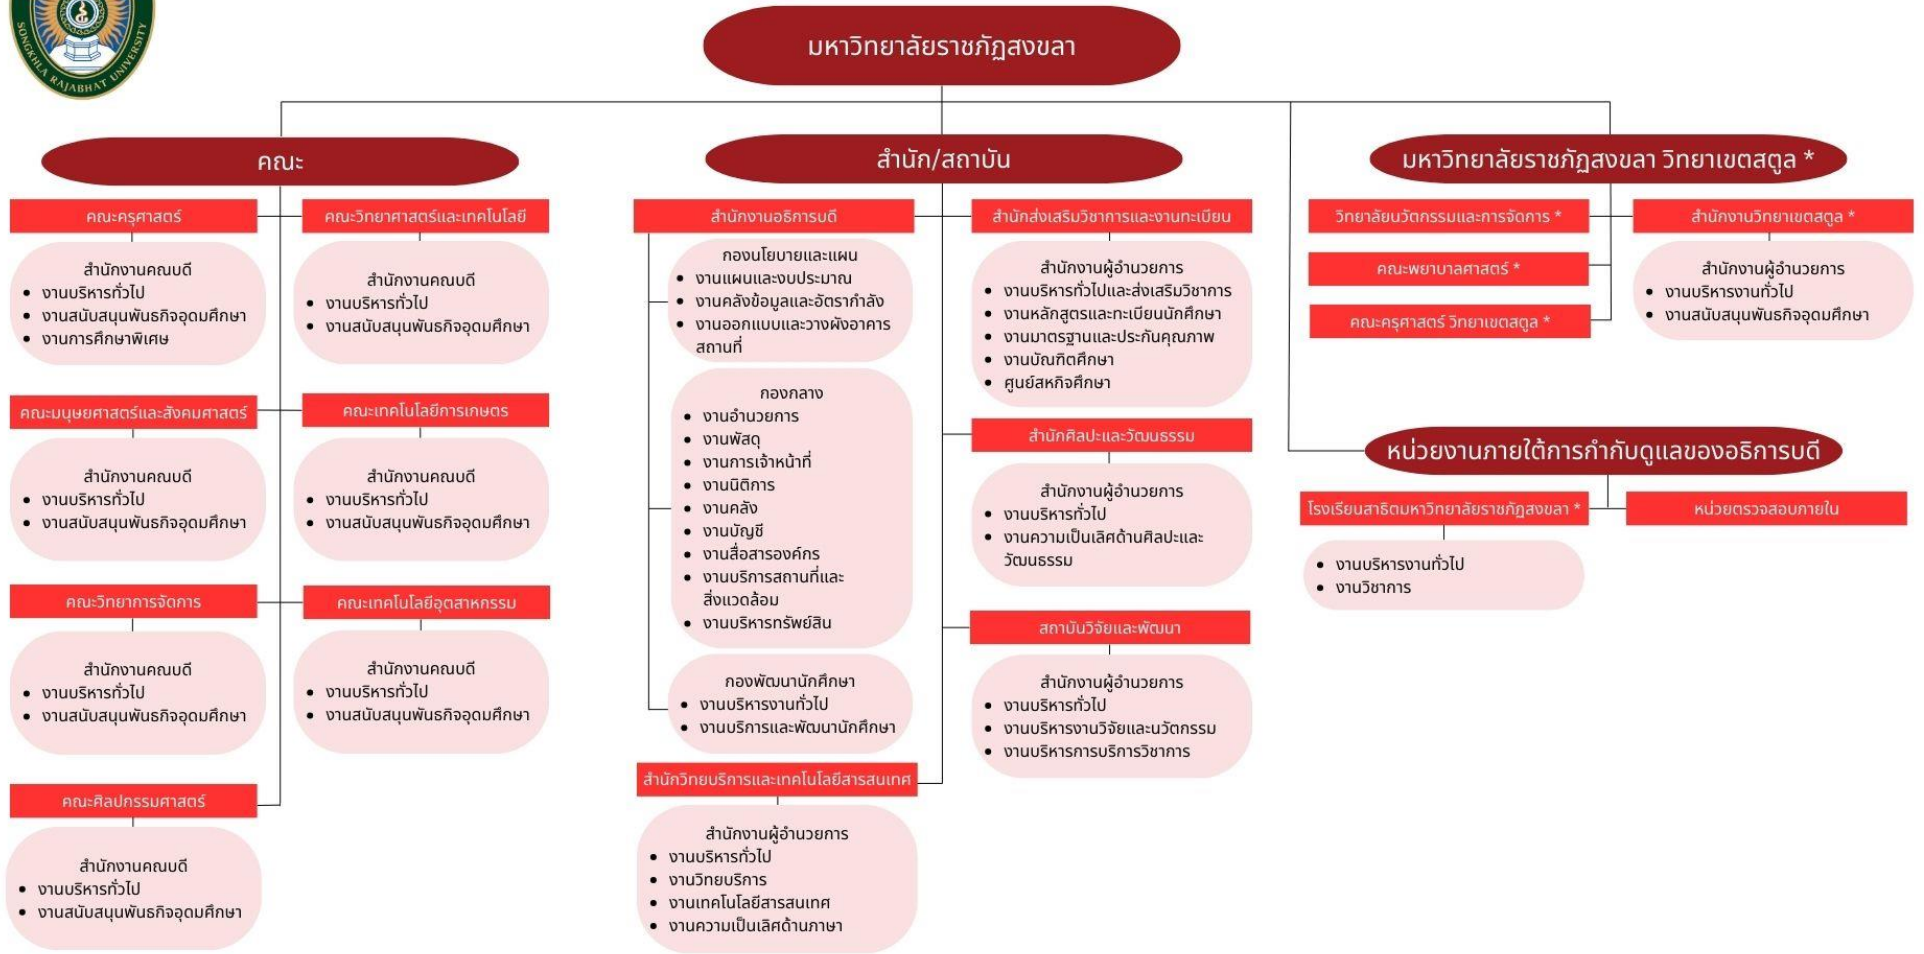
SONGKHLA RAJABHAT UNIVERSITY

มหาวิทยาลัยราชภัฏสงขลา

คณะ

คณะครุศาสตร์
สำนักงานคณบดี
• งานบริหารทั่วไป
• งานสนับสนุนพันธกิจอุดมศึกษา
• งานการศึกษาพิเศษ

คณะวิทยาศาสตร์และเทคโนโลยี
สำนักงานคณบดี
• งานบริหารทั่วไป
• งานสนับสนุนพันธกิจอุดมศึกษา

คณะมนุษยศาสตร์และสังคมศาสตร์
สำนักงานคณบดี
• งานบริหารทั่วไป
• งานสนับสนุนพันธกิจอุดมศึกษา

คณะเทคโนโลยีการเกษตร
สำนักงานคณบดี
• งานบริหารทั่วไป
• งานสนับสนุนพันธกิจอุดมศึกษา

คณะวิทยาการจัดการ
สำนักงานคณบดี
• งานบริหารทั่วไป
• งานสนับสนุนพันธกิจอุดมศึกษา

คณะเทคโนโลยีอุตสาหกรรม
สำนักงานคณบดี
• งานบริหารทั่วไป
• งานสนับสนุนพันธกิจอุดมศึกษา

คณะศิลปกรรมศาสตร์
สำนักงานคณบดี
• งานบริหารทั่วไป
• งานสนับสนุนพันธกิจอุดมศึกษา

สำนัก/สถาบัน

สำนักงานอธิการบดี
กองนโยบายและแผน
• งานแผนและงบประมาณ
• งานคลังข้อมูลและอัตรากำลัง
• งานออกแบบและวางผังอาคารสถานที่

กองกลาง
• งานอำนวยการ
• งานพัสดุ
• งานการเจ้าหน้าที่
• งานนิติการ
• งานคลัง
• งานบัญชี
• งานสื่อสารองค์กร
• งานบริการสถานที่และสิ่งแวดล้อม
• งานบริหารทรัพย์สิน

กองพัฒนานักศึกษา
• งานบริหารงานทั่วไป
• งานบริการและพัฒนานักศึกษา

สำนักวิทยบริการและเทคโนโลยีสารสนเทศ
สำนักงานผู้อำนวยการ
• งานบริหารทั่วไป
• งานวิทยบริการ
• งานเทคโนโลยีสารสนเทศ
• งานความเป็นเลิศด้านภาษา

สำนักส่งเสริมวิชาการและงานทะเบียน
สำนักงานผู้อำนวยการ
• งานบริหารทั่วไปและส่งเสริมวิชาการ
• งานหลักสูตรและทะเบียนนักศึกษา
• งานมาตรฐานและประกันคุณภาพ
• งานบัณฑิตศึกษา
• ศูนย์สหกิจศึกษา

สำนักศิลปะและวัฒนธรรม
สำนักงานผู้อำนวยการ
• งานบริหารทั่วไป
• งานความเป็นเลิศด้านศิลปะและวัฒนธรรม

สถาบันวิจัยและพัฒนา
สำนักงานผู้อำนวยการ
• งานบริหารทั่วไป
• งานบริหารงานวิจัยและนวัตกรรม
• งานบริหารการบริการวิชาการ

มหาวิทยาลัยราชภัฏสงขลา วิทยาเขตสตูล *

วิทยาลัยนวัตกรรมและการจัดการ *
คณะพยาบาลศาสตร์ *
คณะครุศาสตร์ วิทยาเขตสตูล *

สำนักงานวิทยาเขตสตูล *
สำนักงานผู้อำนวยการ
• งานบริหารงานทั่วไป
• งานสนับสนุนพันธกิจอุดมศึกษา

หน่วยงานภายใต้การกำกับดูแลของอธิการบดี

โรงเรียนสาธิตมหาวิทยาลัยราชภัฏสงขลา *
• งานบริหารงานทั่วไป
• งานวิชาการ

หน่วยตรวจสอบภายใน